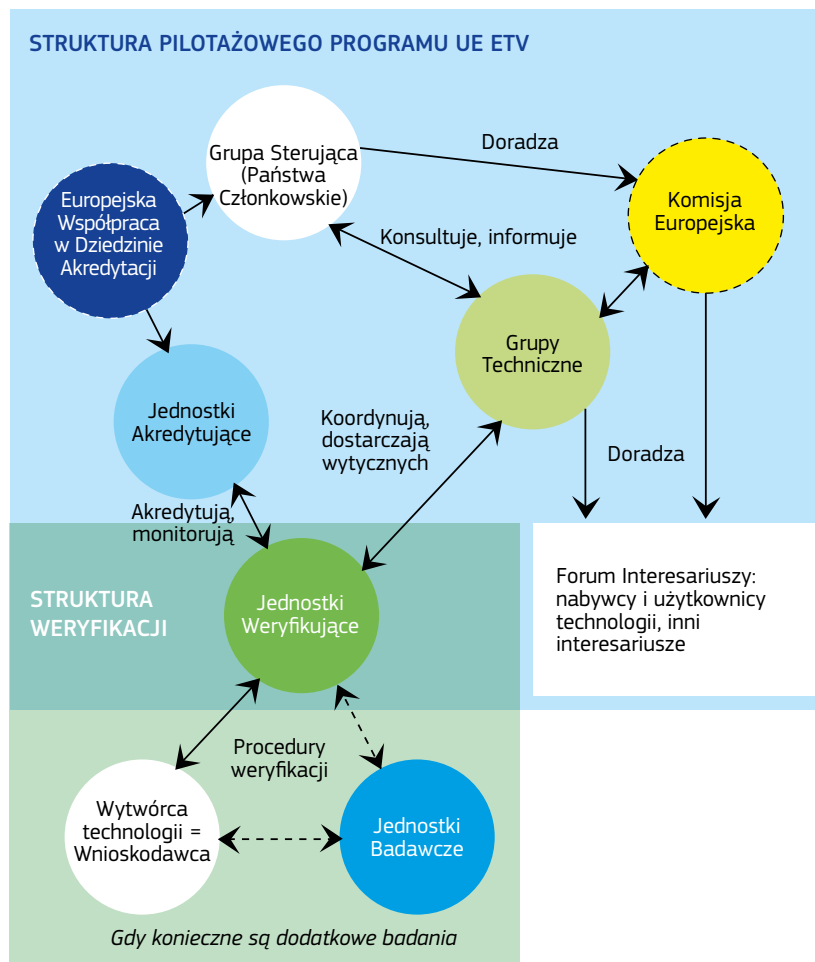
STRUKTURA PILOTAŻOWEGO PROGRAMU UE ETV

Grupa Sterująca (Państwa Członkowskie)

Doradza

Komisja Europejska

Europejska Współpraca w Dziedzinie Akredytacji

Konsultuje, informuje

Grupy Techniczne

Jednostki Akredytujące

Koordynują, dostarczają wytycznych

Doradza

Akredytują, monitorują

Forum Interesariuszy: nabywcy i użytkownicy technologii, inni interesariusze

STRUKTURA WERYFIKACJI

Jednostki Weryfikujące

Procedury weryfikacji

Wytwórca technologii = Wnioskodawca

Jednostki Badawcze

Gdy konieczne są dodatkowe badania